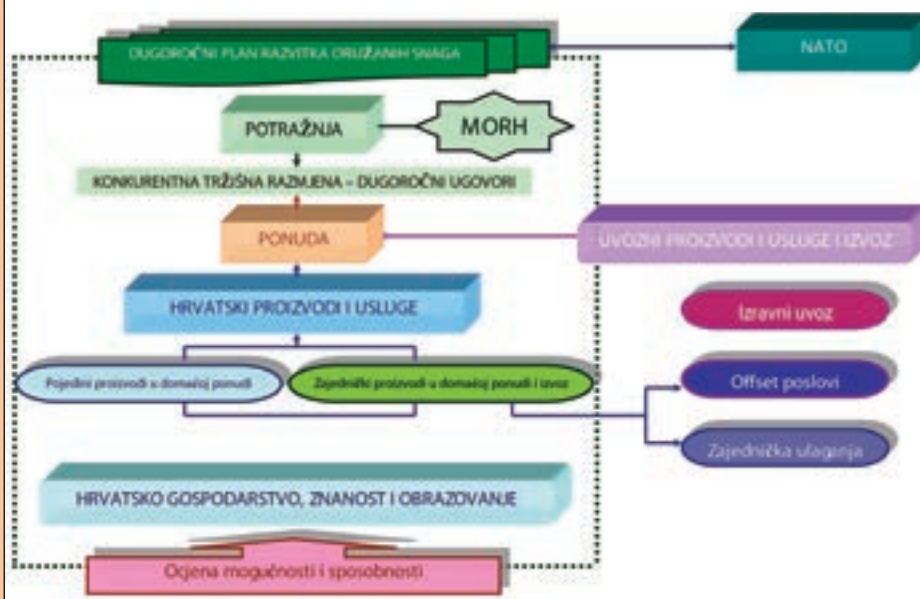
DUGOROČNI PLAN RAZVITKA ORUŽANIH SNAGA

NATO

POTRAŽNJA

MORH

KONKURENTNA TRŽIŠNA RAZMJENA – DUGOROČNI UGOVORI

PONUDA

UVOZNI PROIZVODI I USLUGE I IZVOZ

HRVATSKI PROIZVODI I USLUGE

Izravni uvoz

Pojedini proizvodi u domaćoj ponudi

Zajednički proizvodi u domaćoj ponudi i izvoz

Offset poslovi

Zajednička ulaganja

HRVATSKO GOSPODARSTVO, ZNANOST I OBRAZOVANJE

Ocjena mogućnosti i sposobnosti